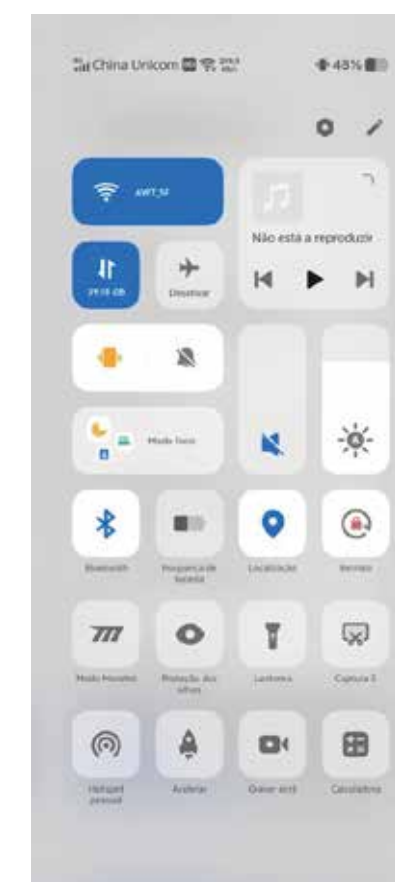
China Unicom

48%

AWT_5l

Não está a reproduzir

29.15 GB

Desativar

Modo foco

Bluetooth

Poupança de bateria

Localização

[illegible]

Modo Monstro

Proteção dos olhos

Lanterna

Captura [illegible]

Hotspot pessoal

Acelerar

Gravar ecrã

Calculadora